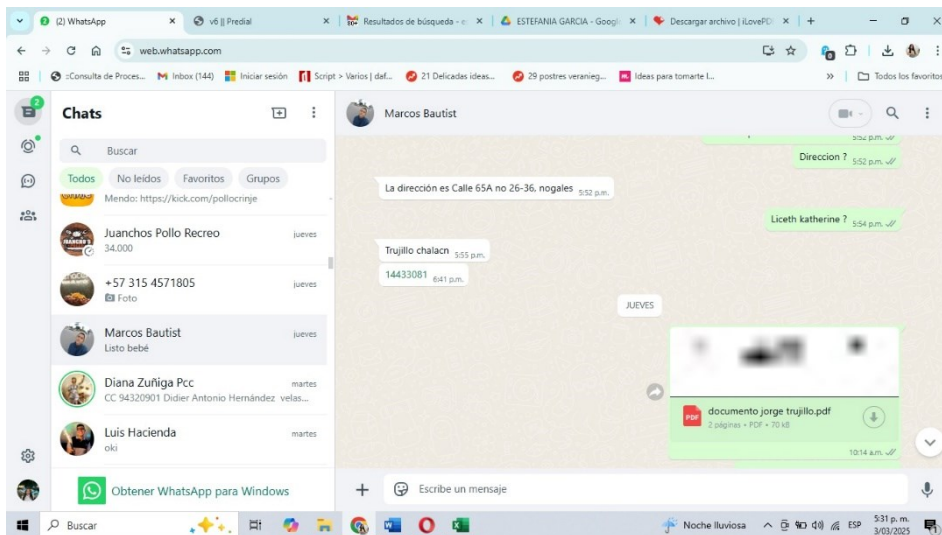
(2) WhatsApp
v6 || Predial
Resultados de búsqueda - e
ESTEFANIA GARCIA - Googl
Descargar archivo | iLovePD
web.whatsapp.com
::Consulta de Proces... Inbox (144) Iniciar sesión Script > Varios | daf... 21 Delicadas ideas... 29 postres veranieg... Ideas para tomarte l...
Todos los favoritos

Chats
Buscar
Todos No leídos Favoritos Grupos
Mendo: https://kick.com/pollocrinje
Juanchos Pollo Recreo jueves
34.000
+57 315 4571805 jueves
Foto
Marcos Bautist jueves
Listo bebé
Diana Zuñiga Pcc martes
CC 94320901 Didier Antonio Hernández velas...
Luis Hacienda martes
oki
Obtener WhatsApp para Windows

Marcos Bautist
5:52 p.m.
Direccion ? 5:52 p.m.
La dirección es Calle 65A no 26-36, nogales 5:52 p.m.
Liceth katherine ? 5:54 p.m.
Trujillo chalacn 5:55 p.m.
14433081 6:41 p.m.
JUEVES
documento jorge trujillo.pdf
2 páginas • PDF • 70 kB
10:14 a.m.
Escribe un mensaje

Buscar
Noche lluviosa ESP 5:31 p.m. 3/03/2025